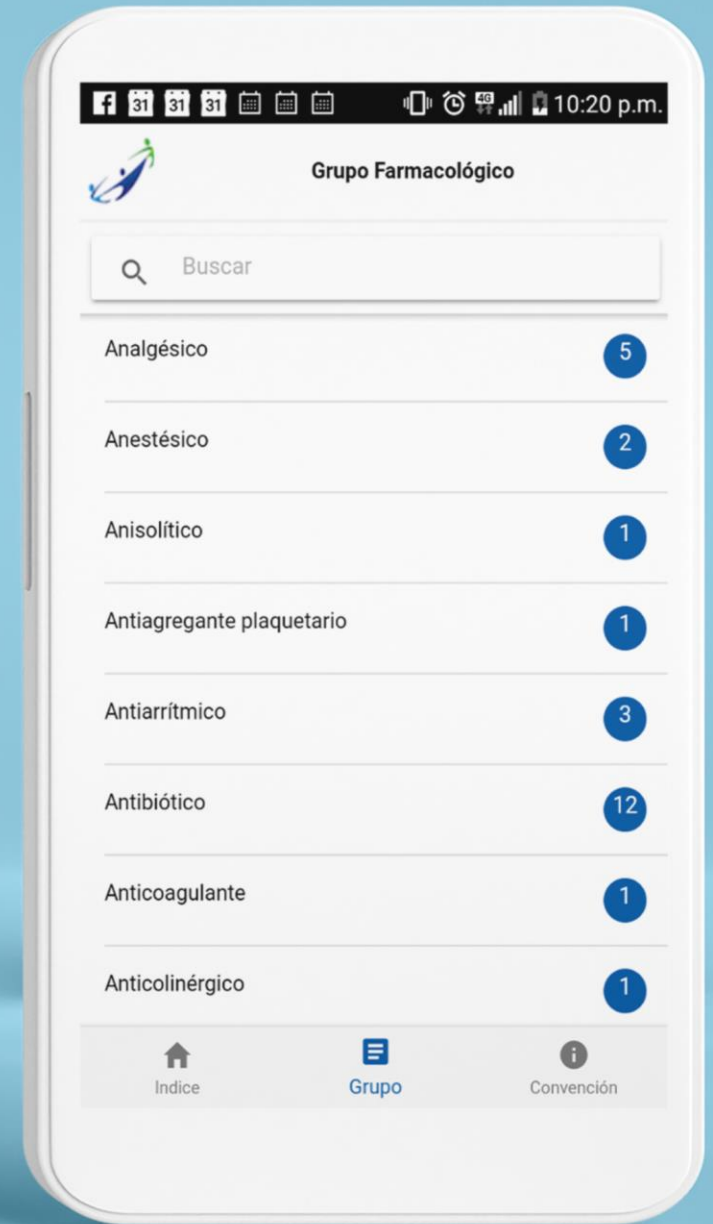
31 31 31 4G 10:20 p.m.

Grupo Farmacológico

Buscar

Analgésico 5

Anestésico 2

Anisolítico 1

Antiagregante plaquetario 1

Antiarrítmico 3

Antibiótico 12

Anticoagulante 1

Anticolinérgico 1

Indice

Grupo

Convención